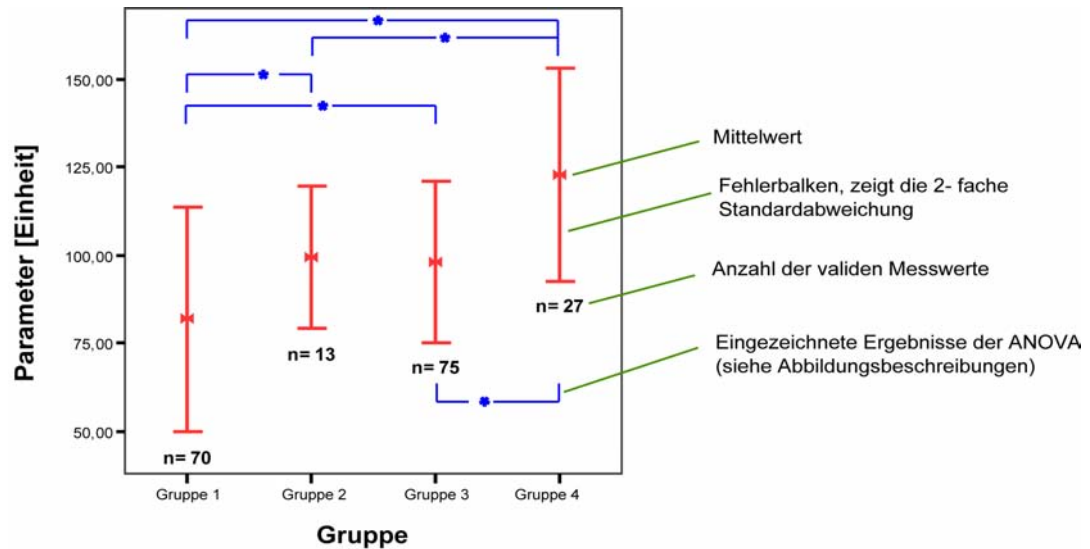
Parameter [Einheit]

150,00
125,00
100,00
75,00
50,00

*
*
*
*
*

n= 70
n= 13
n= 75
n= 27

Gruppe 1
Gruppe 2
Gruppe 3
Gruppe 4

Gruppe

Mittelwert

Fehlerbalken, zeigt die 2- fache Standardabweichung

Anzahl der validen Messwerte

Eingezeichnete Ergebnisse der ANOVA (siehe Abbildungsbeschreibungen)